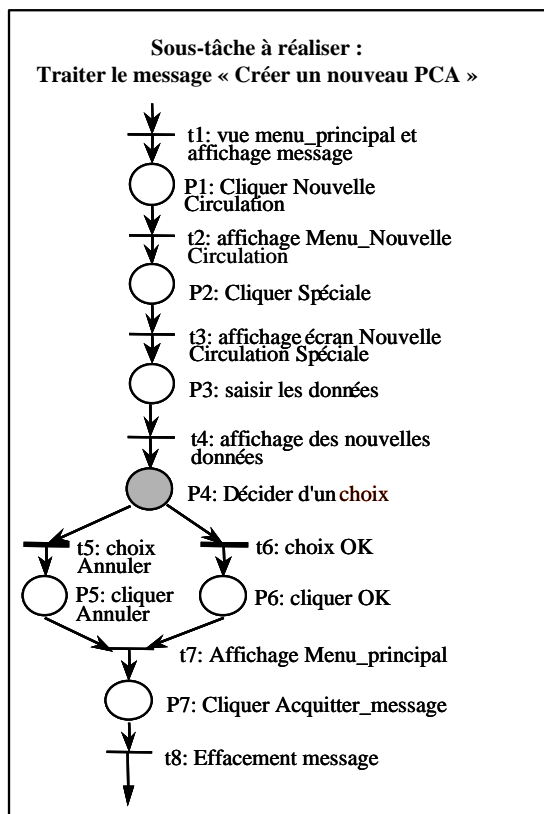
Sous-tâche à réaliser :
Traiter le message « Créer un nouveau PCA »

t1: vue menu_principal et affichage message

P1: Cliquer Nouvelle Circulation

t2: affichage Menu_Nouvelle Circulation

P2: Cliquer Spéciale

t3: affichage écran Nouvelle Circulation Spéciale

P3: saisir les données

t4: affichage des nouvelles données

P4: Décider d'un choix

t5: choix Annuler

t6: choix OK

P5: cliquer Annuler

P6: cliquer OK

t7: Affichage Menu_principal

P7: Cliquer Acquitter_message

t8: Effacement message